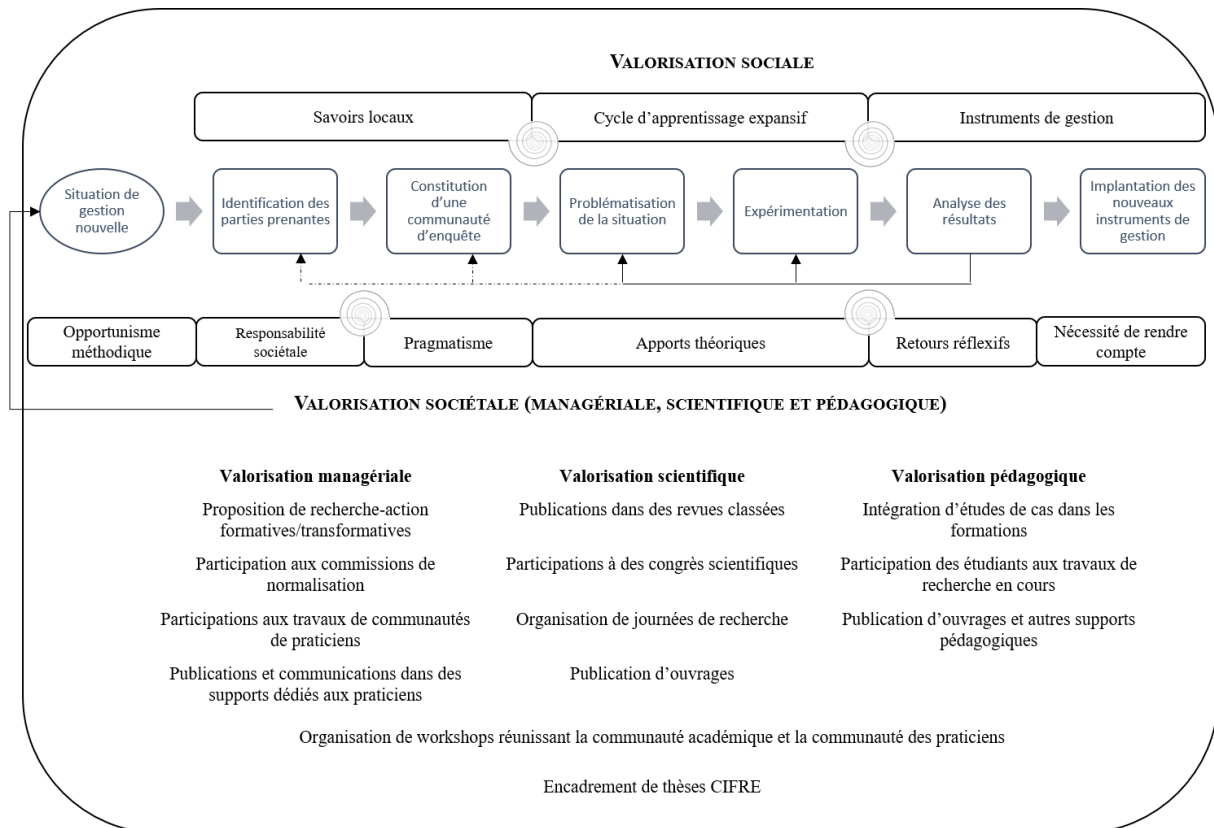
VALORISATION SOCIALE

Savoirs locaux

Cycle d'apprentissage expansif

Instruments de gestion

Situation de gestion nouvelle

Identification des parties prenantes

Constitution d'une communauté d'enquête

Problématisation de la situation

Expérimentation

Analyse des résultats

Implantation des nouveaux instruments de gestion

Opportunisme méthodique

Responsabilité sociétale

Pragmatisme

Apports théoriques

Retours réflexifs

Nécessité de rendre compte

VALORISATION SOCIÉTALE (MANAGÉRIALE, SCIENTIFIQUE ET PÉDAGOGIQUE)

Valorisation managériale

Proposition de recherche-action formatives/transformatives

Participation aux commissions de normalisation

Participations aux travaux de communautés de praticiens

Publications et communications dans des supports dédiés aux praticiens

Valorisation scientifique

Publications dans des revues classées

Participations à des congrès scientifiques

Organisation de journées de recherche

Publication d'ouvrages

Valorisation pédagogique

Intégration d'études de cas dans les formations

Participation des étudiants aux travaux de recherche en cours

Publication d'ouvrages et autres supports pédagogiques

Organisation de workshops réunissant la communauté académique et la communauté des praticiens

Encadrement de thèses CIFRE